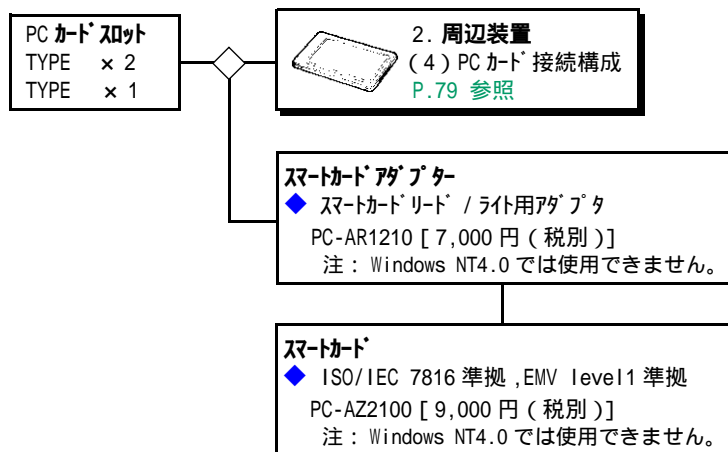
PC ｶｰﾄﾞｽﾛｯﾄ
TYPE × 2
TYPE × 1

2. 周辺装置
(4) PC ｶｰﾄﾞ 接続構成
P.79 参照

ｽﾏｰﾄｶｰﾄﾞｱﾀﾞﾌﾟﾀｰ
◆ ｽﾏｰﾄｶｰﾄﾞﾘｰﾄﾞ / ﾗｲﾄ用ｱﾀﾞﾌﾟﾀ
PC-AR1210 [ 7,000 円 ( 税別 )]
注 : Windows NT4.0 では使用できません。

ｽﾏｰﾄｶｰﾄﾞ
◆ ISO/IEC 7816 準拠 ,EMV level1 準拠
PC-AZ2100 [ 9,000 円 ( 税別 )]
注 : Windows NT4.0 では使用できません。